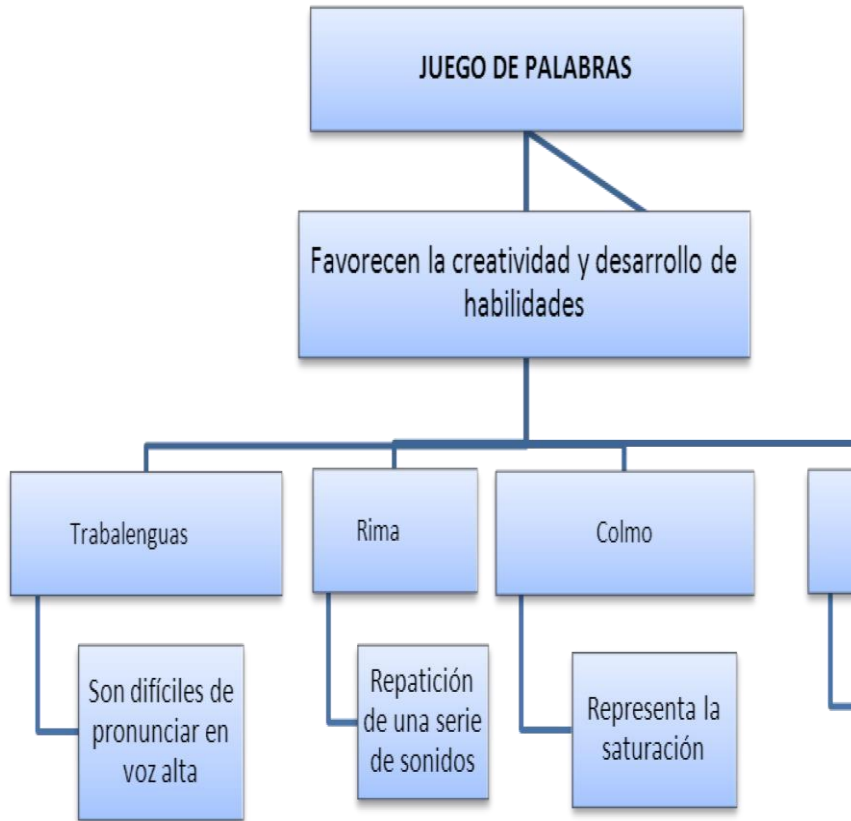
JUEGO DE PALABRAS

Favorecen la creatividad y desarrollo de habilidades

Trabalenguas

Son difíciles de pronunciar en voz alta

Rima

Repatición de una serie de sonidos

Colmo

Representa la saturación